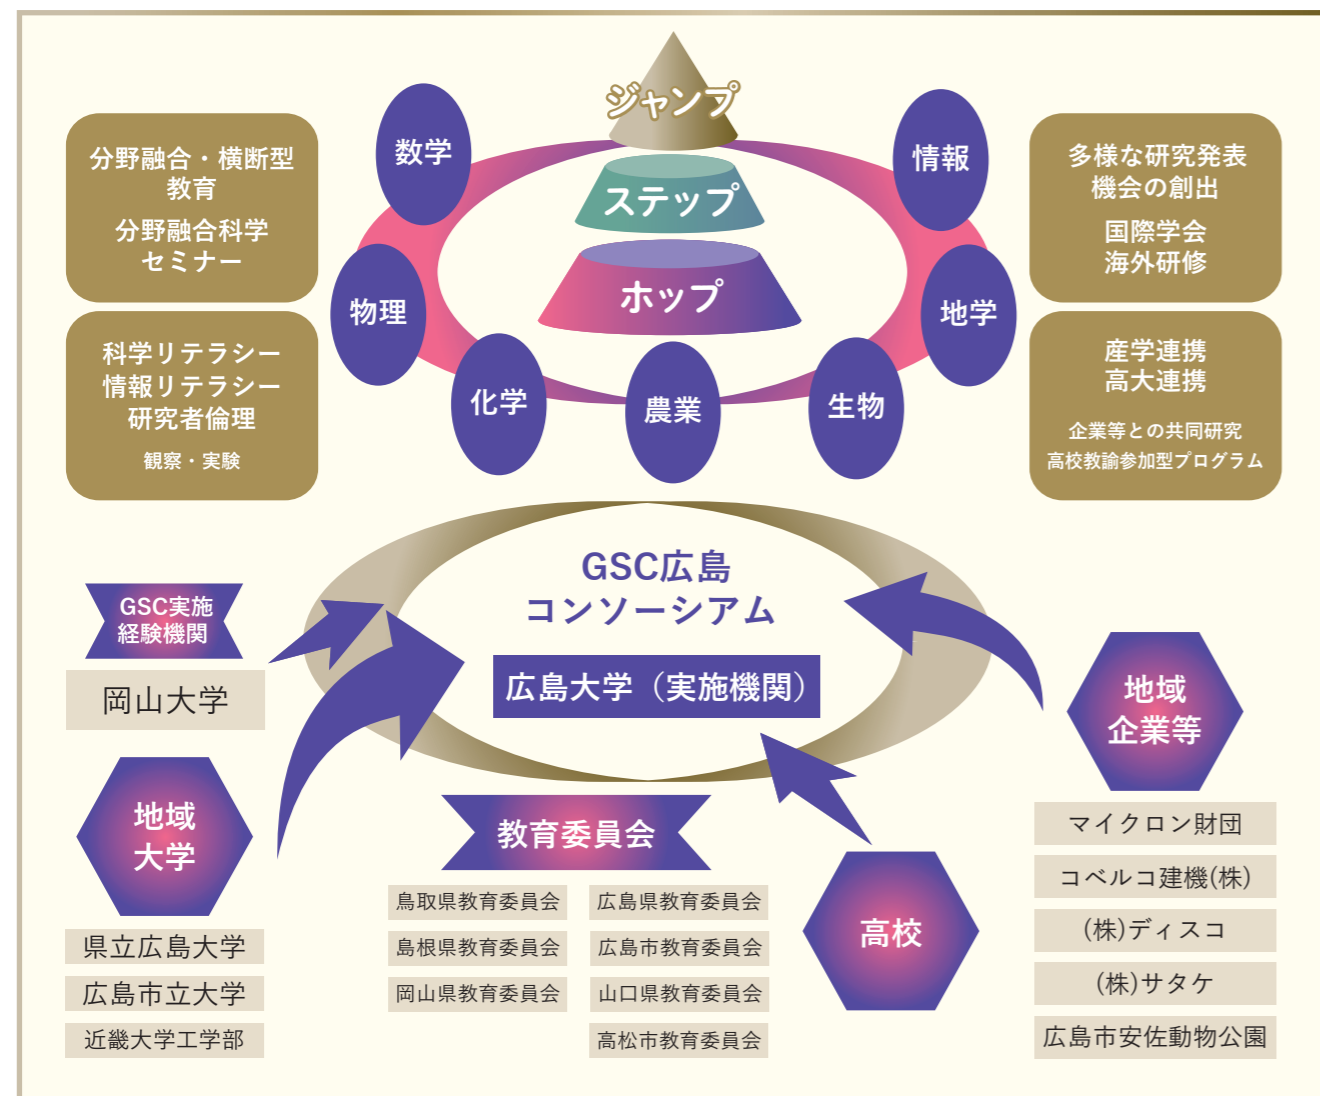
分野融合・横断型教育
分野融合科学セミナー

科学リテラシー
情報リテラシー
研究者倫理
観察・実験

ジャンプ
ステップ
ホップ

数学
情報
物理
地学
化学
農業
生物

多様な研究発表機会の創出
国際学会
海外研修

産学連携
高大連携
企業等との共同研究
高校教諭参加型プログラム

GSC広島
コンソーシアム
広島大学（実施機関）

GSC実施経験機関
岡山大学

地域大学
県立広島大学
広島市立大学
近畿大学工学部

教育委員会
鳥取県教育委員会
広島県教育委員会
島根県教育委員会
広島市教育委員会
岡山県教育委員会
山口県教育委員会
高松市教育委員会

高校

地域企業等
マイクロン財団
コベルコ建機(株)
(株)ディスコ
(株)サタケ
広島市安佐動物公園